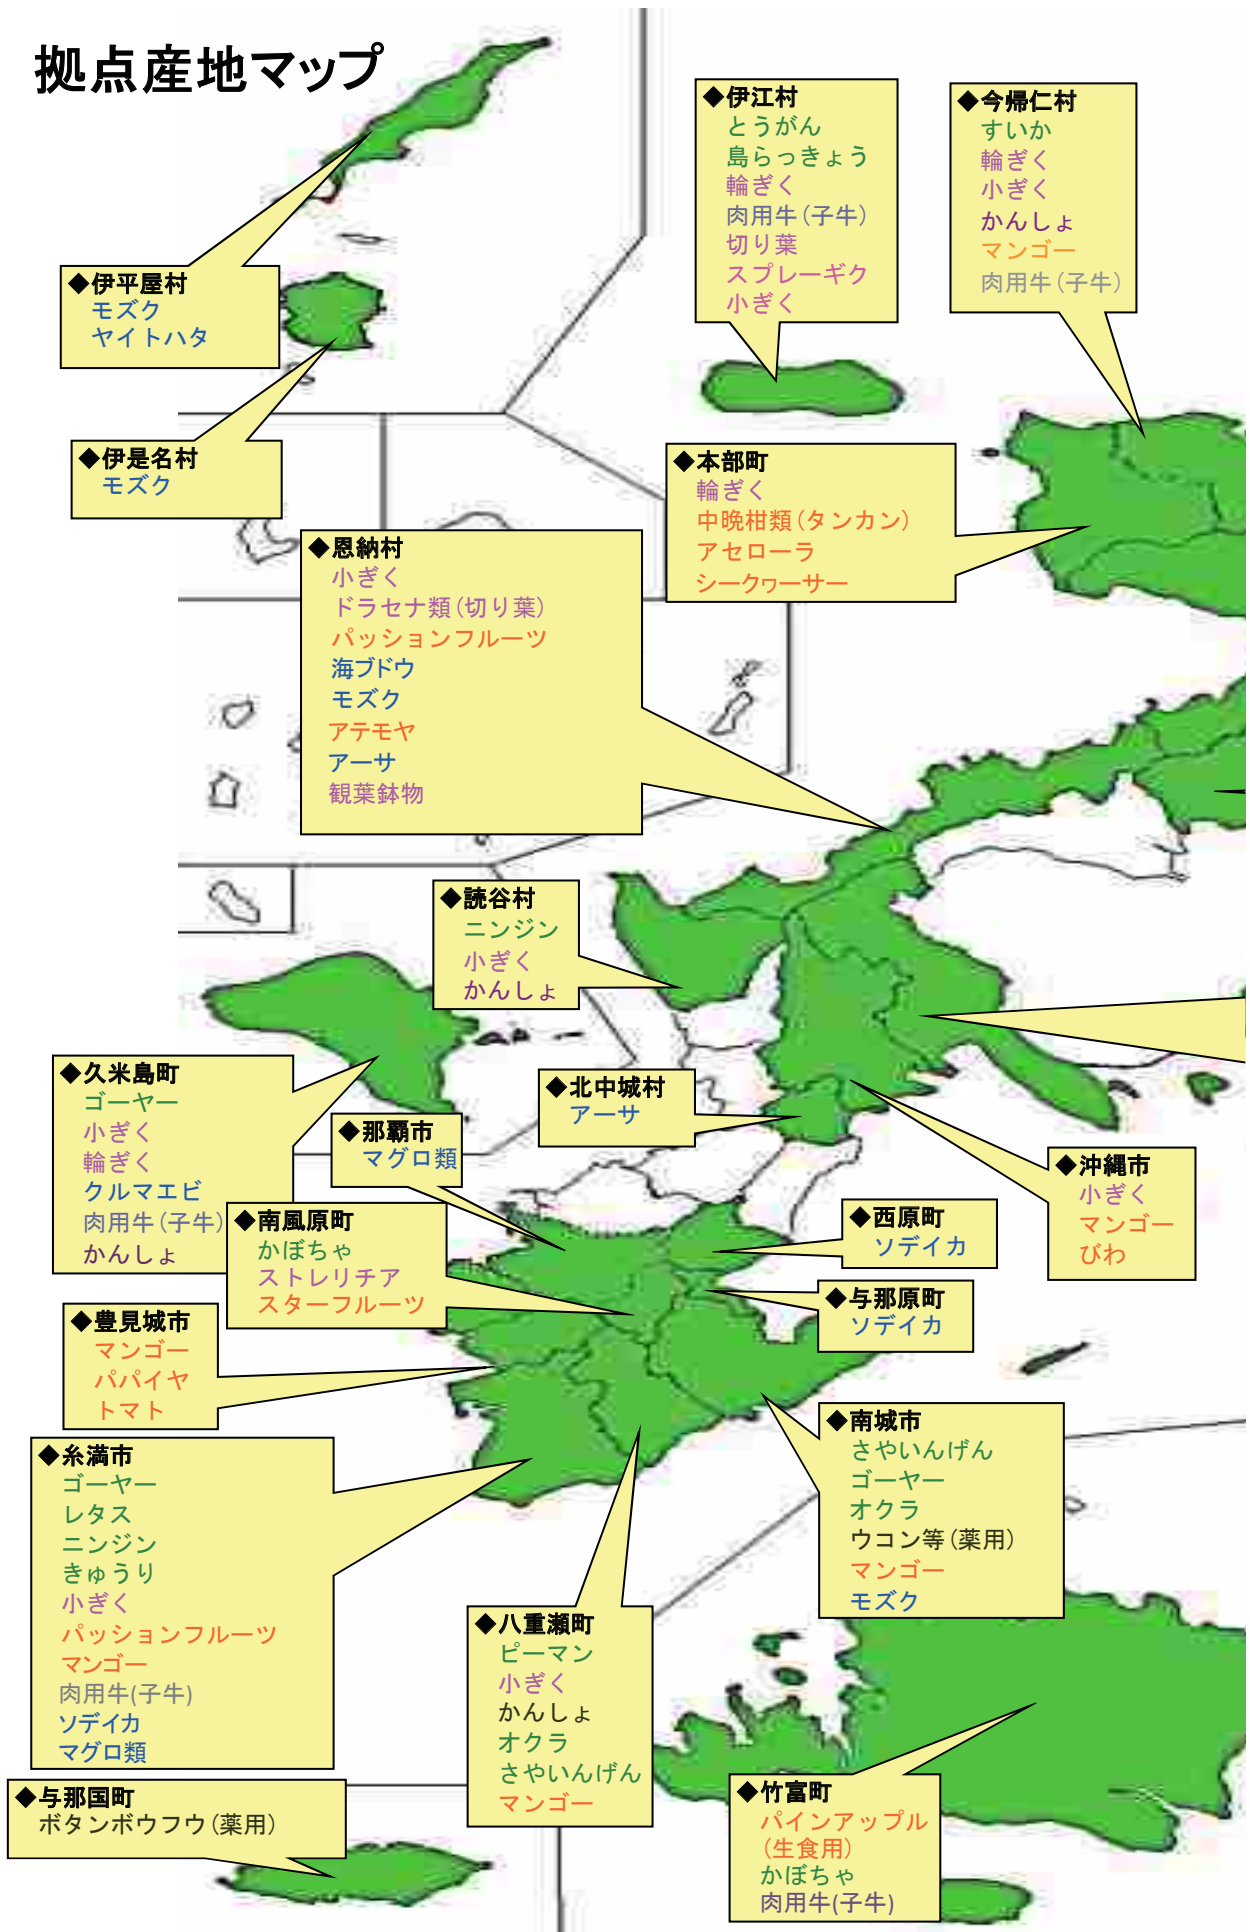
拠点産地マップ

◆伊江村
とうがん
島らっきょう
輪ぎく
肉用牛（子牛）
切り葉
スプレーギク
小ぎく

◆今帰仁村
すいか
輪ぎく
小ぎく
かんしょ
マンゴー
肉用牛（子牛）

◆伊平屋村
モズク
ヤイトハタ

◆伊是名村
モズク

◆本部町
輪ぎく
中晩柑類（タンカン）
アセローラ
シークヮーサー

◆恩納村
小ぎく
ドラセナ類（切り葉）
パッションフルーツ
海ブドウ
モズク
アテモヤ
アーサ
観葉鉢物

◆読谷村
ニンジン
小ぎく
かんしょ

◆久米島町
ゴーヤー
小ぎく
輪ぎく
クルマエビ
肉用牛（子牛）
かんしょ

◆北中城村
アーサ

◆那覇市
マグロ類

◆沖縄市
小ぎく
マンゴー
びわ

◆南風原町
かぼちゃ
ストレリチア
スターフルーツ

◆西原町
ソデイカ

◆与那原町
ソデイカ

◆豊見城市
マンゴー
パパイヤ
トマト

◆南城市
さやいんげん
ゴーヤー
オクラ
ウコン等（薬用）
マンゴー
モズク

◆糸満市
ゴーヤー
レタス
ニンジン
きゅうり
小ぎく
パッションフルーツ
マンゴー
肉用牛(子牛)
ソデイカ
マグロ類

◆八重瀬町
ピーマン
小ぎく
かんしょ
オクラ
さやいんげん
マンゴー

◆与那国町
ボタンボウフウ（薬用）

◆竹富町
パインアップル
（生食用）
かぼちゃ
肉用牛(子牛)